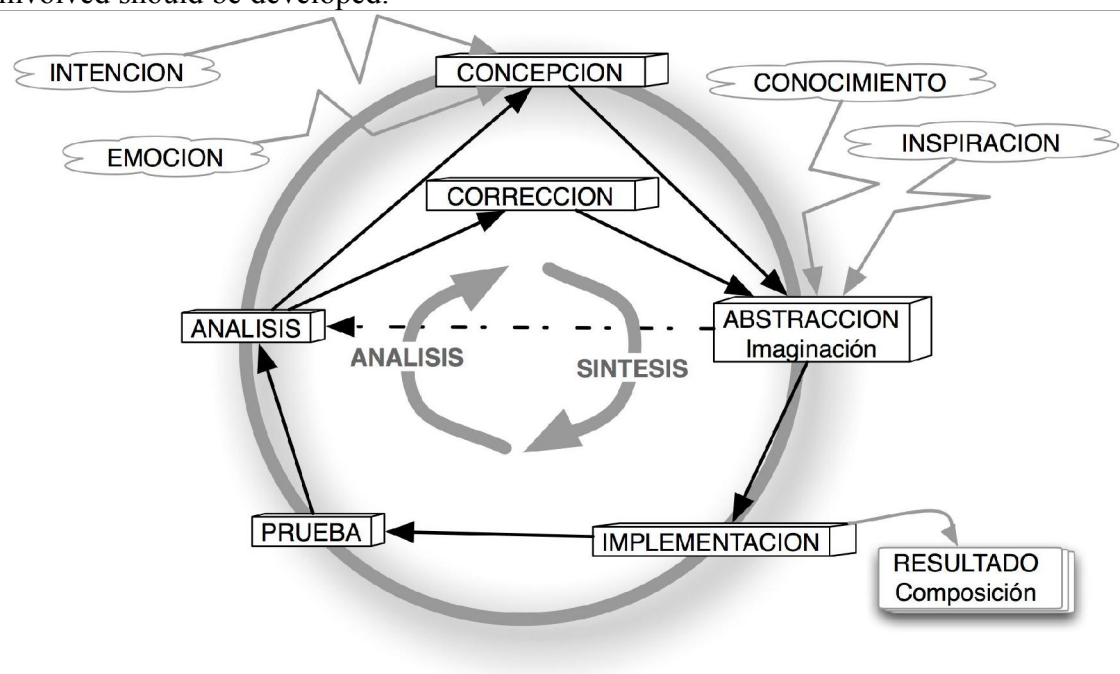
involved should be developed.

INTENCION

CONCEPCION

CONOCIMIENTO

EMOCION

INSPIRACION

CORRECCION

ANALISIS

ABSTRACCION
Imaginación

ANALISIS

SINTESIS

PRUEBA

IMPLEMENTACION

RESULTADO
Composición